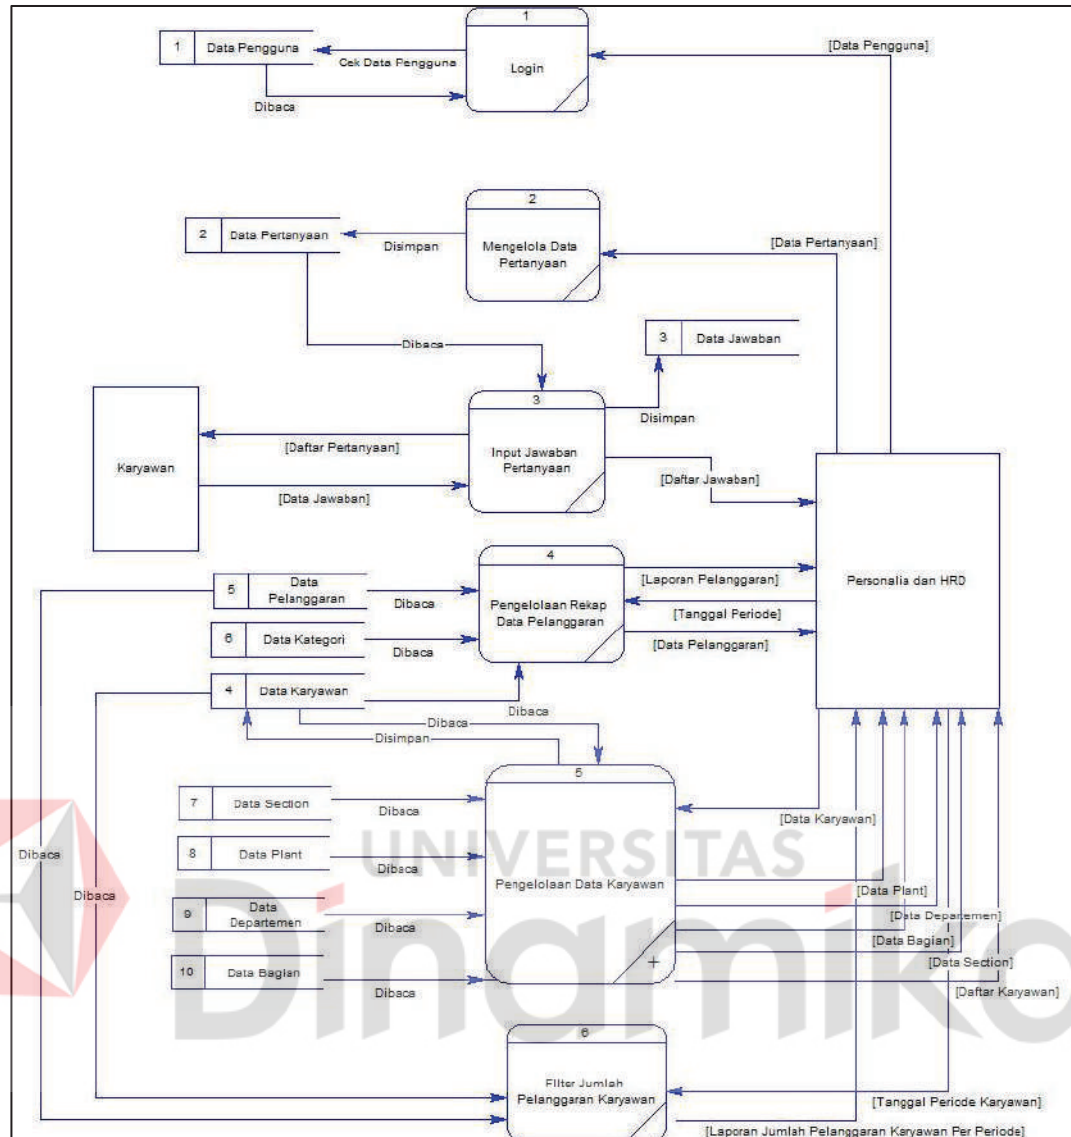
1 Data Pengguna

Cek Data Pengguna

Dibaca

1
Login

[Data Pengguna]

2 Data Pertanyaan

Disimpan

2
Mengelola Data Pertanyaan

[Data Pertanyaan]

Dibaca

3 Data Jawaban

Disimpan

Karyawan

[Daftar Pertanyaan]

[Data Jawaban]

3
Input Jawaban Pertanyaan

[Daftar Jawaban]

5 Data Pelanggaran

Dibaca

4
Pengelolaan Rekap Data Pelanggaran

[Laporan Pelanggaran]

[Tanggal Periode]

[Data Pelanggaran]

Personalia dan HRD

6 Data Kategori

Dibaca

4 Data Karyawan

Dibaca

Dibaca

Disimpan

7 Data Section

Dibaca

5
Pengelolaan Data Karyawan

[Data Karyawan]

8 Data Plant

Dibaca

Dibaca

Dibaca

9 Data Departemen

Dibaca

[Data Plant]

[Data Departemen]

[Data Bagian]

10 Data Bagian

Dibaca

[Data Section]

[Daftar Karyawan]

6
Filter Jumlah Pelanggaran Karyawan

[Tanggal Periode Karyawan]

[Laporan Jumlah Pelanggaran Karyawan Per Periode]

UNIVERSITAS
Dinamika